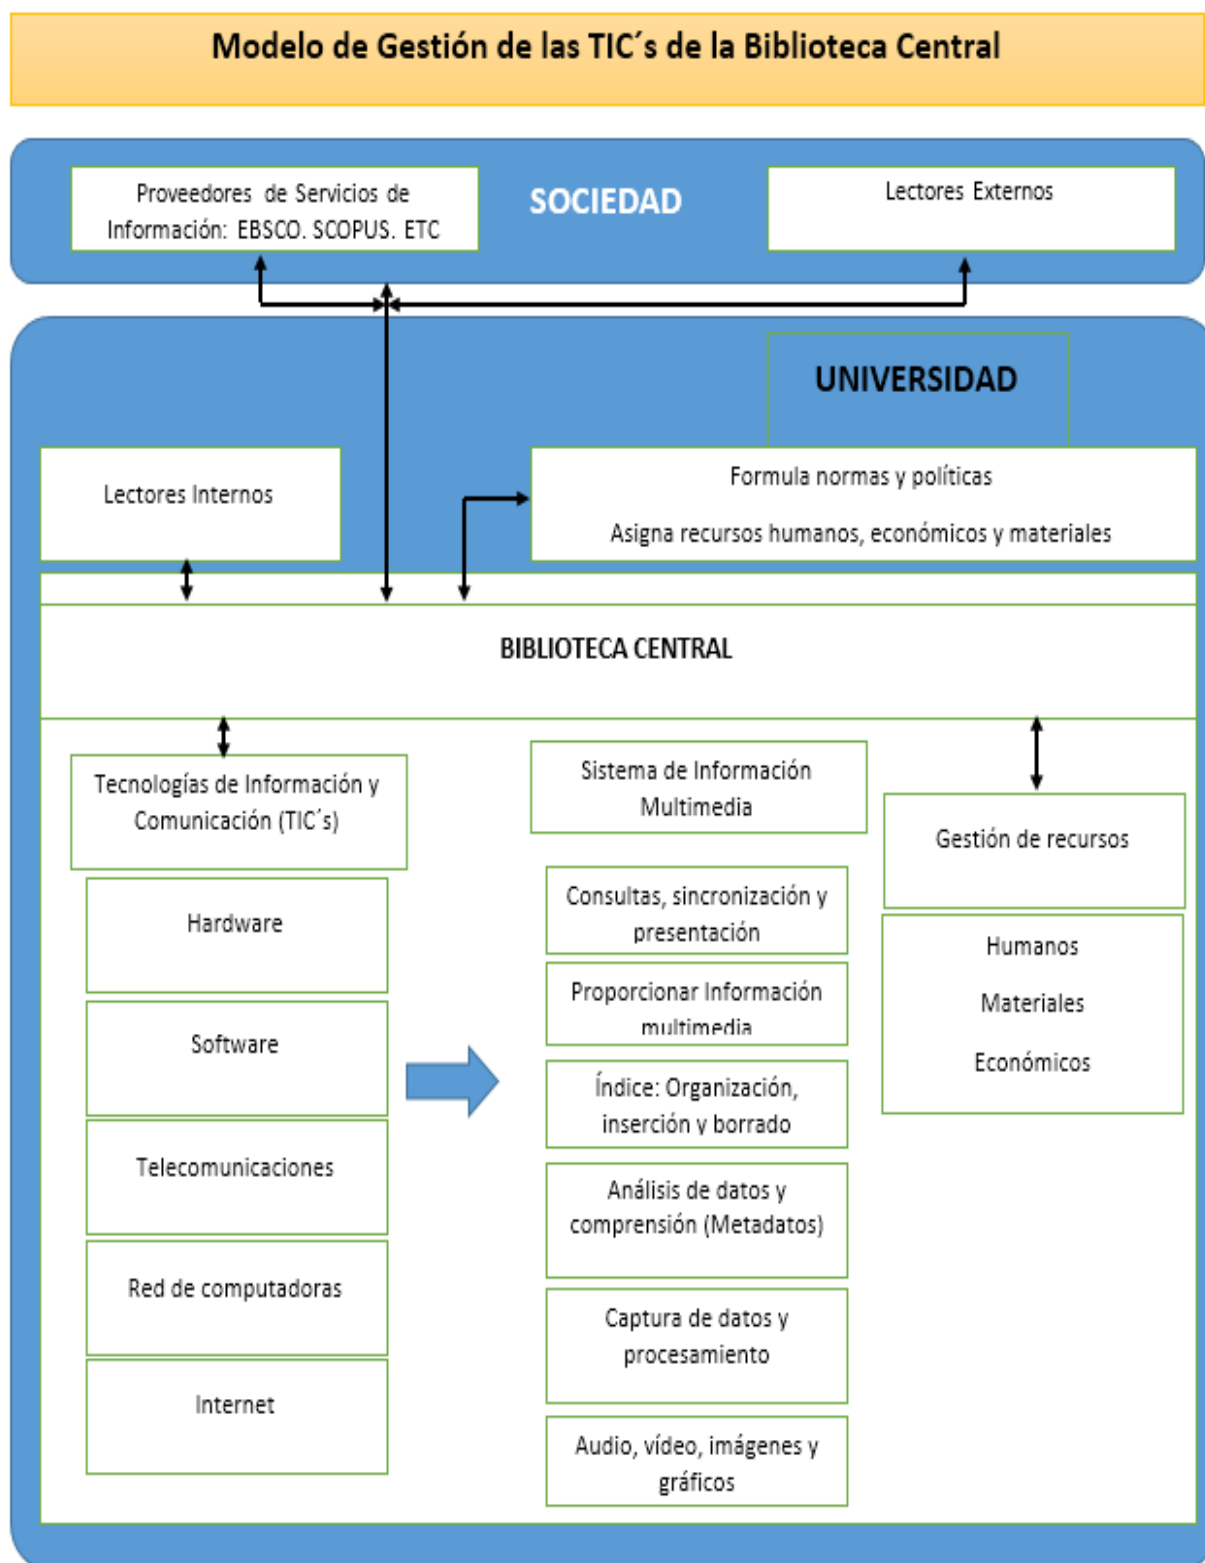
Modelo de Gestión de las TIC´s de la Biblioteca Central

Proveedores de Servicios de Información: EBSCO. SCOPUS. ETC

SOCIEDAD

Lectores Externos

UNIVERSIDAD

Lectores Internos

Formula normas y políticas

Asigna recursos humanos, económicos y materiales

BIBLIOTECA CENTRAL

Tecnologías de Información y Comunicación (TIC´s)

Hardware

Software

Telecomunicaciones

Red de computadoras

Internet

Sistema de Información Multimedia

Consultas, sincronización y presentación

Proporcionar Información multimedia

Índice: Organización, inserción y borrado

Análisis de datos y comprensión (Metadatos)

Captura de datos y procesamiento

Audio, vídeo, imágenes y gráficos

Gestión de recursos

Humanos

Materiales

Económicos